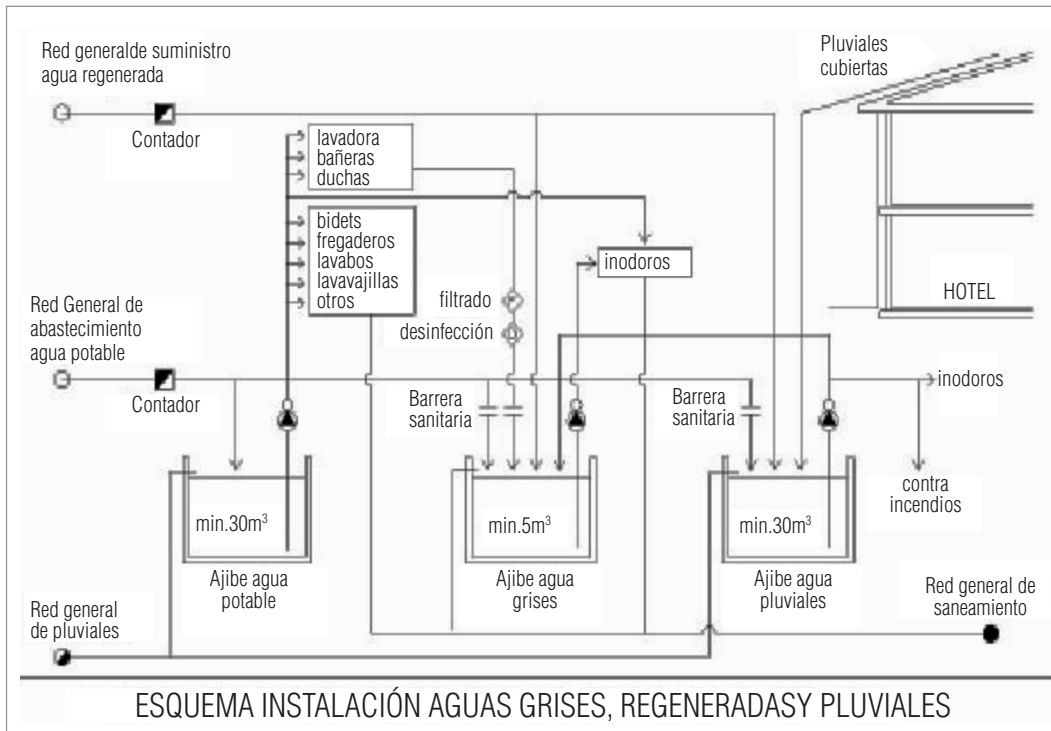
Red generalde suministro agua regenerada

Contador

Pluviales cubiertas

lavadora
bañeras
duchas

bidets
fregaderos
lavabos
lavavajillas
otros

inodoros

HOTEL

filtrado

desinfección

Red General de abastecimiento agua potable

Contador

Barrera sanitaria

Barrera sanitaria

inodoros

contra incendios

min.30m$^3$

min.5m$^3$

min.30m$^3$

Ajibe agua potable

Ajibe agua grises

Ajibe agua pluviales

Red general de pluviales

Red general de saneamiento

ESQUEMA INSTALACIÓN AGUAS GRISES, REGENERADASY PLUVIALES